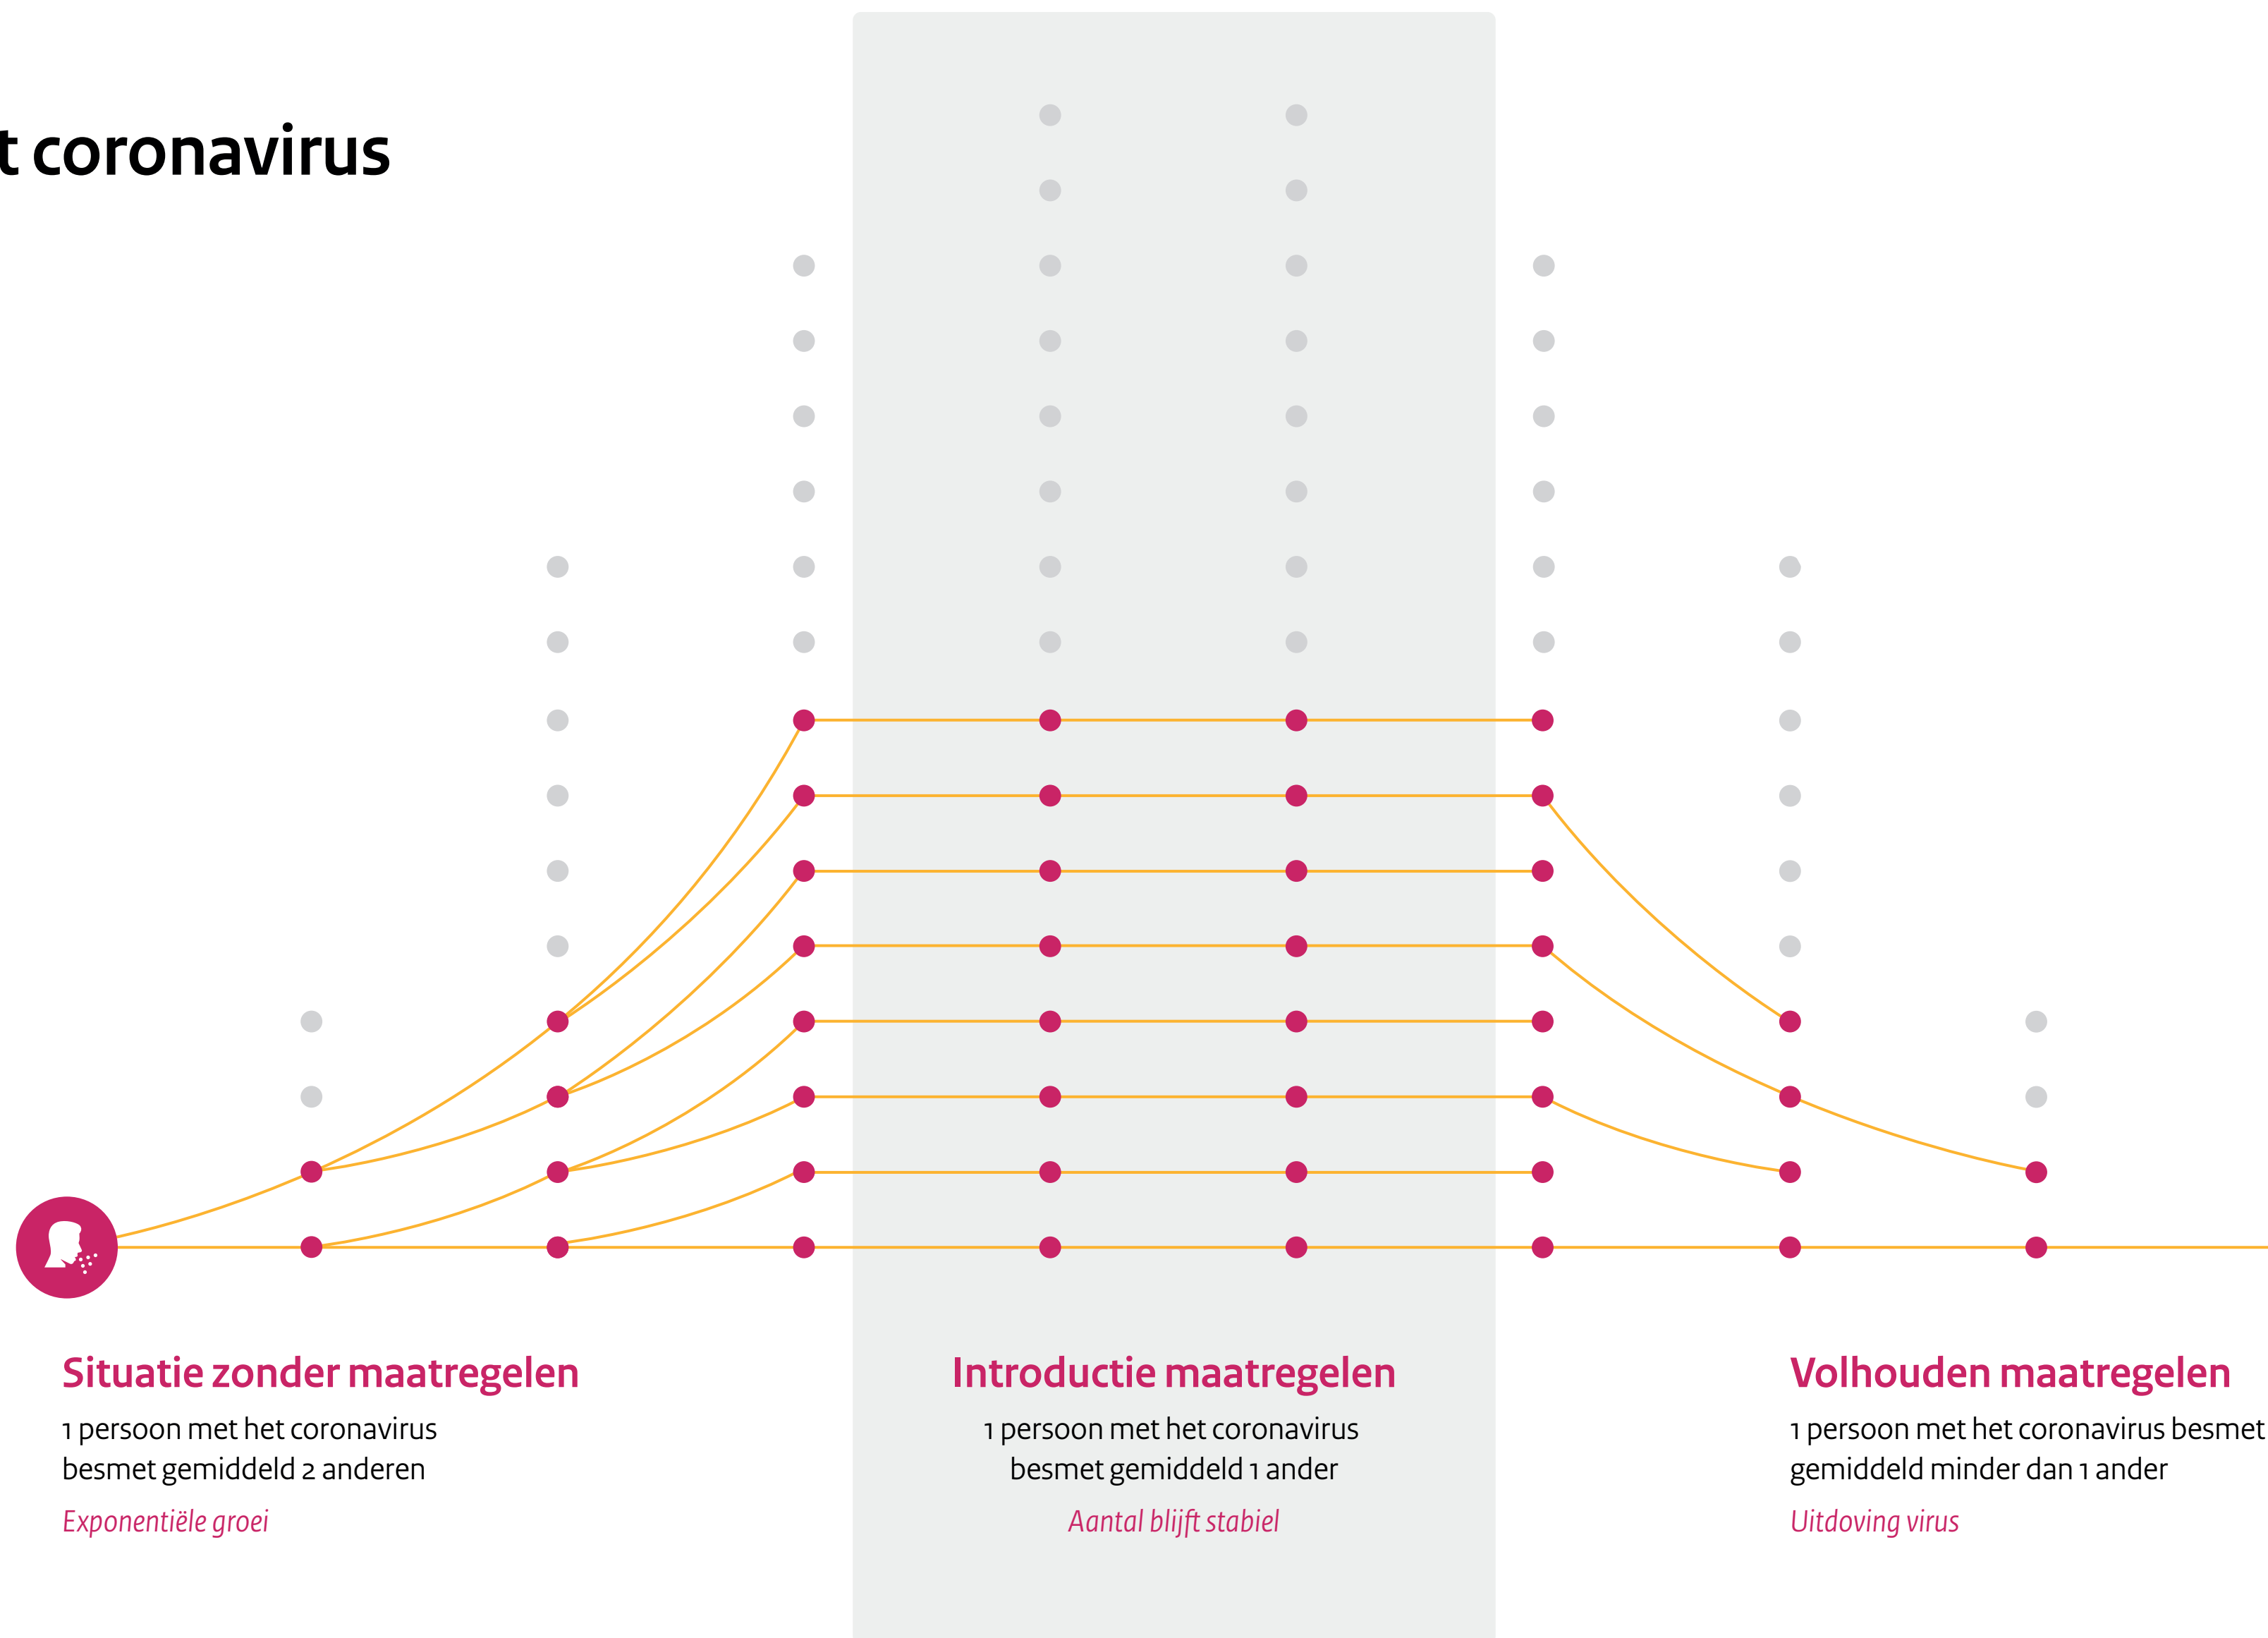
t coronavirus

Situatie zonder maatregelen

1 persoon met het coronavirus besmet gemiddeld 2 anderen

Exponentiële groei

Introductie maatregelen

1 persoon met het coronavirus besmet gemiddeld 1 ander

Aantal blijft stabiel

Volhouden maatregelen

1 persoon met het coronavirus besmet gemiddeld minder dan 1 ander

Uitdoving virus